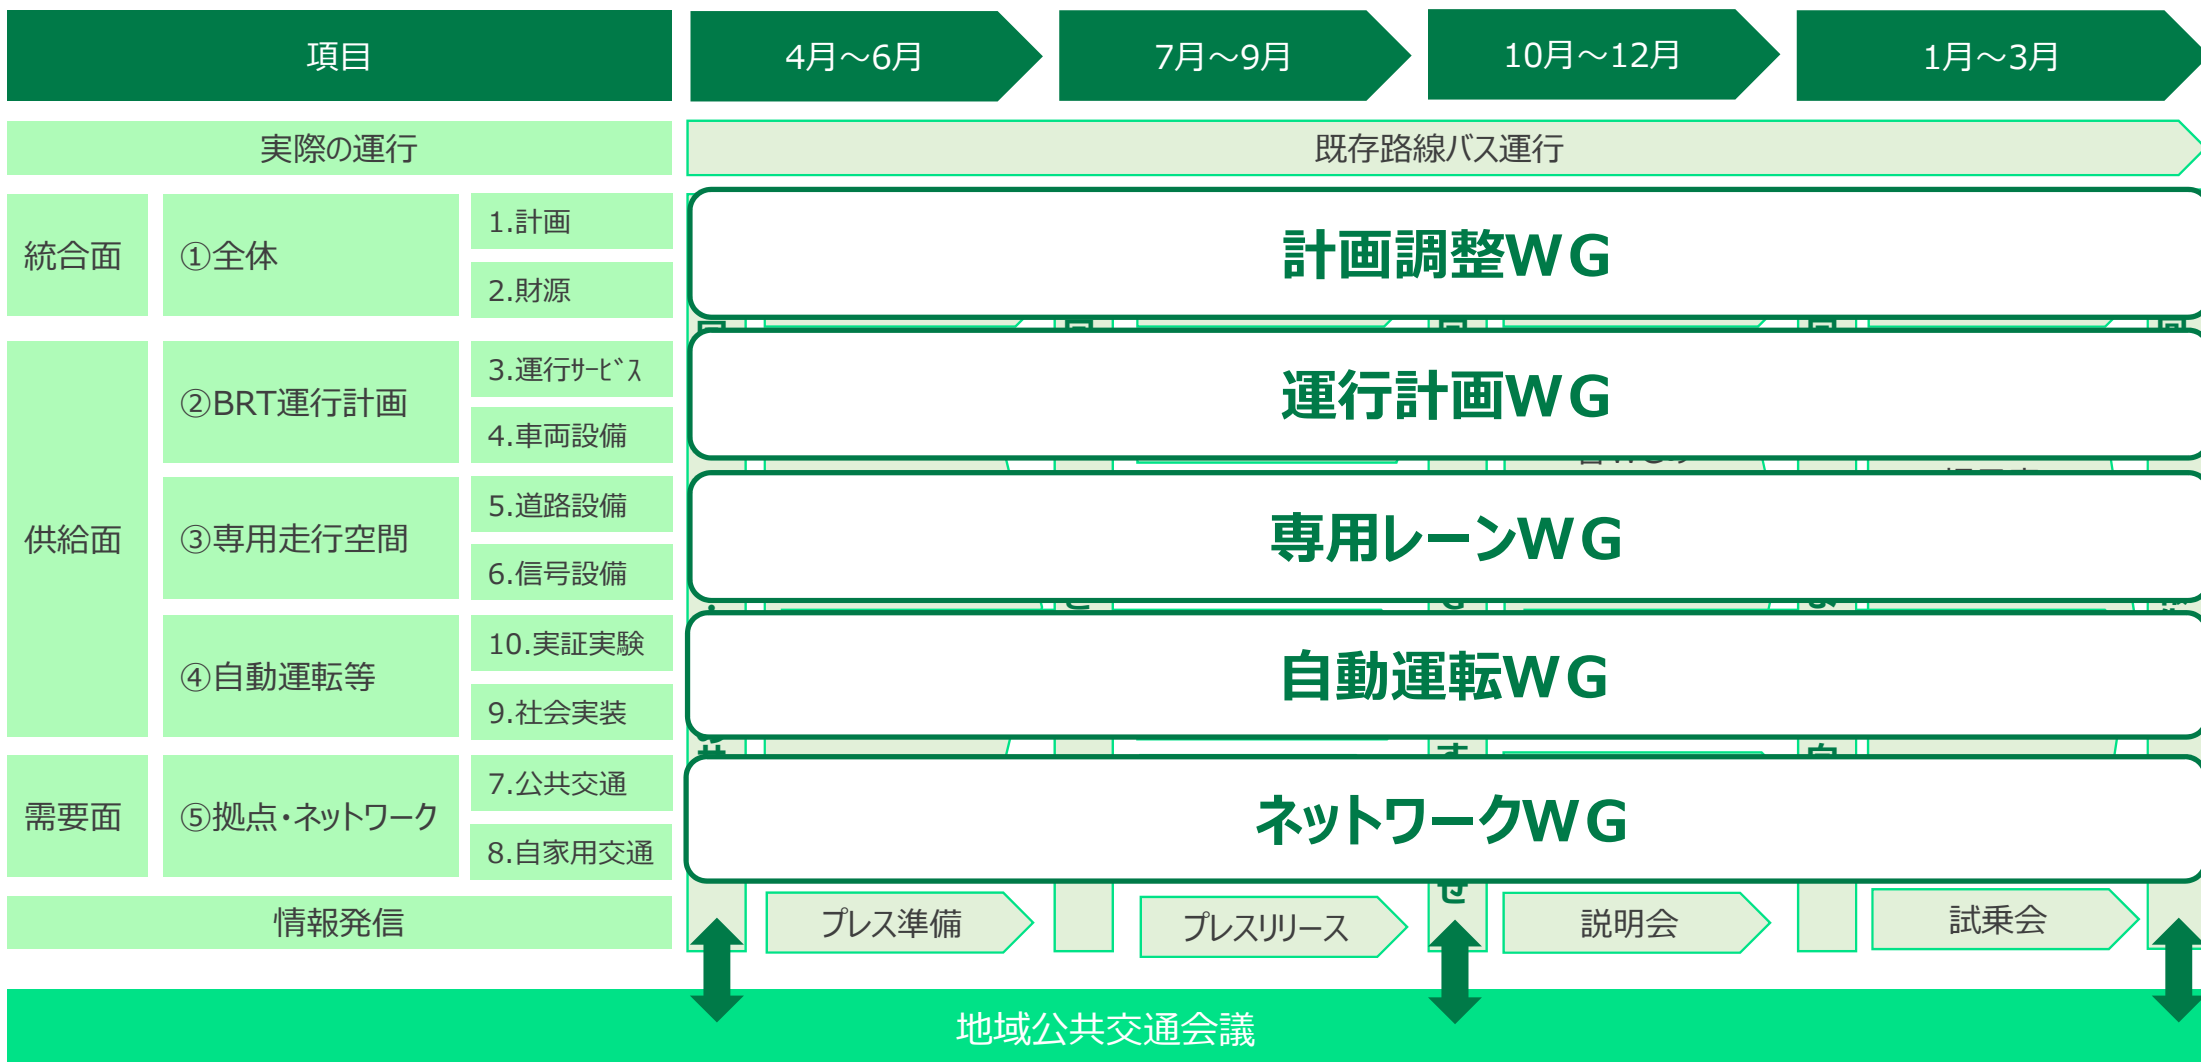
| 項目 | | | 4月～6月 | 7月～9月 | 10月～12月 | 1月～3月 |
|---|---|---|---|---|---|---|
| 実際の運行 | | | 既存路線バス運行 | | | |
| 統合面 | ①全体 | 1.計画 | 計画調整WG | | | |
| | | 2.財源 | | | | |
| 供給面 | ②BRT運行計画 | 3.運行ｻｰﾋﾞｽ | 運行計画WG | | | |
| | | 4.車両設備 | | | | |
| | ③専用走行空間 | 5.道路設備 | 専用レーンWG | | | |
| | | 6.信号設備 | | | | |
| | ④自動運転等 | 10.実証実験 | 自動運転WG | | | |
| | | 9.社会実装 | | | | |
| 需要面 | ⑤拠点・ネットワーク | 7.公共交通 | ネットワークWG | | | |
| | | 8.自家用交通 | | | | |
| 情報発信 | | | プレス準備 | プレスリリース | 説明会 | 試乗会 |

地域公共交通会議